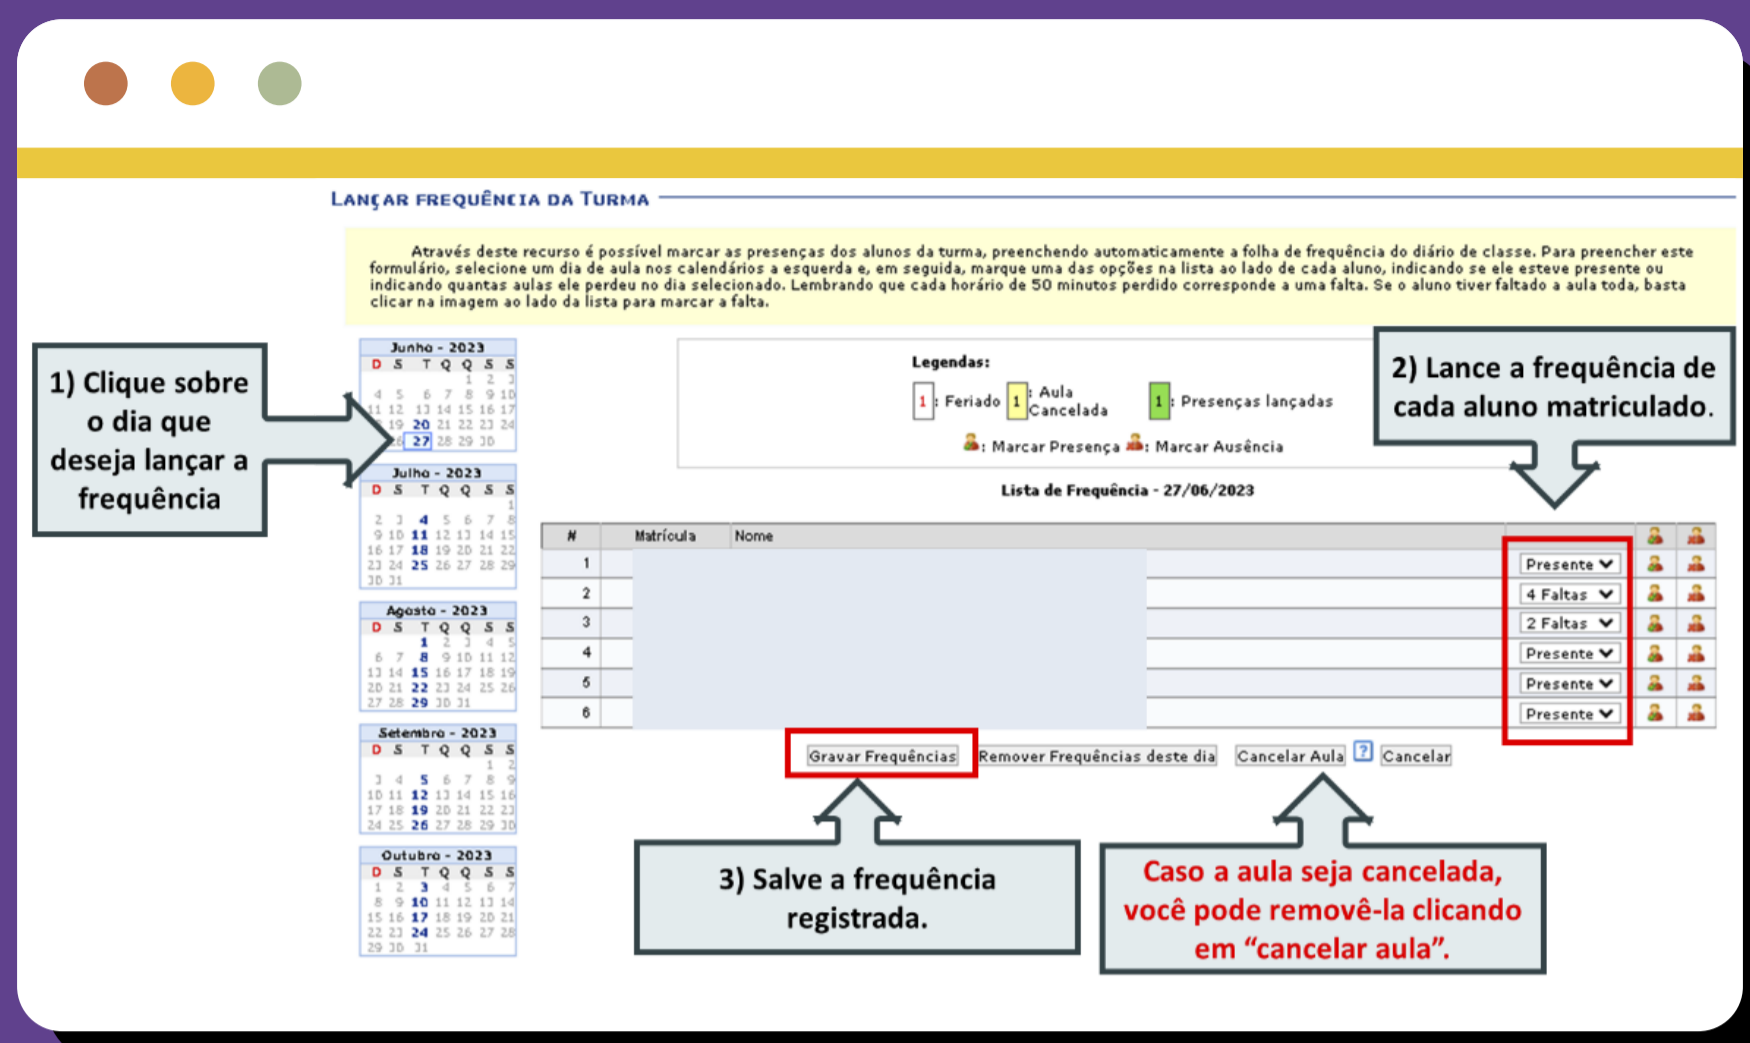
LANÇAR FREQUÊNCIA DA TURMA

Através deste recurso é possível marcar as presenças dos alunos da turma, preenchendo automaticamente a folha de frequência do diário de classe. Para preencher este formulário, selecione um dia de aula nos calendários a esquerda e, em seguida, marque uma das opções na lista ao lado de cada aluno, indicando se ele esteve presente ou indicando quantas aulas ele perdeu no dia selecionado. Lembrando que cada horário de 50 minutos perdido corresponde a uma falta. Se o aluno tiver faltado a aula toda, basta clicar na imagem ao lado da lista para marcar a falta.

1) Clique sobre o dia que deseja lançar a frequência

Junho - 2023
D S T Q Q S S
1 2 3
4 5 6 7 8 9 10
11 12 13 14 15 16 17
18 19 20 21 22 23 24
25 26 27 28 29 30

Julho - 2023
D S T Q Q S S
1
2 3 4 5 6 7 8
9 10 11 12 13 14 15
16 17 18 19 20 21 22
23 24 25 26 27 28 29
30 31

Agosto - 2023
D S T Q Q S S
1 2 3 4 5
6 7 8 9 10 11 12
13 14 15 16 17 18 19
20 21 22 23 24 25 26
27 28 29 30 31

Setembro - 2023
D S T Q Q S S
1 2
3 4 5 6 7 8 9
10 11 12 13 14 15 16
17 18 19 20 21 22 23
24 25 26 27 28 29 30

Outubro - 2023
D S T Q Q S S
1 2 3 4 5 6 7
8 9 10 11 12 13 14
15 16 17 18 19 20 21
22 23 24 25 26 27 28
29 30 31

Legendas:
1: Feriado 1: Aula Cancelada 1: Presenças lançadas
: Marcar Presença : Marcar Ausência

2) Lance a frequência de cada aluno matriculado.

Lista de Frequência - 27/06/2023

| # | Matrícula | Nome | | | |
|---|---|---|---|---|---|
| 1 | | | Presente | | |
| 2 | | | 4 Faltas | | |
| 3 | | | 2 Faltas | | |
| 4 | | | Presente | | |
| 5 | | | Presente | | |
| 6 | | | Presente | | |

Gravar Frequências | Remover Frequências deste dia | Cancelar Aula | ? | Cancelar

3) Salve a frequência registrada.

Caso a aula seja cancelada, você pode removê-la clicando em “cancelar aula”.